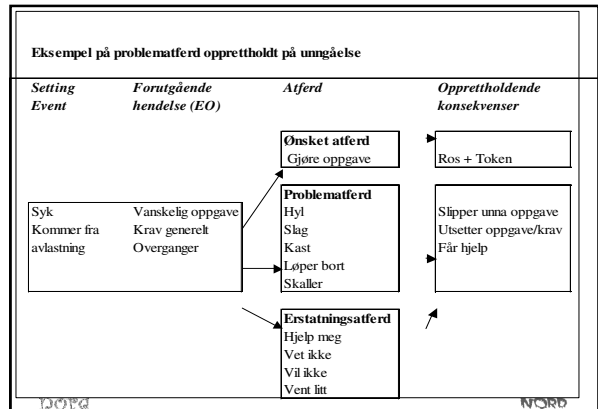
Eksempel på problematferd opprettholdt på unngåelse

| Setting Event | Forutgående hendelse (EO) | Atferd | Opprettholdende konsekvenser |
|---|---|---|---|
| | | **Ønsket atferd** Gjøre oppgave | Ros + Token |
| Syk Kommer fra avlastning | Vanskelig oppgave Krav generelt Overganger | **Problematferd** Hyl Slag Kast Løper bort Skaller | Slipper unna oppgave Utsetter oppgave/krav Får hjelp |
| | | **Erstatningsatferd** Hjelp meg Vet ikke Vil ikke Vent litt | |

NORD

NORD